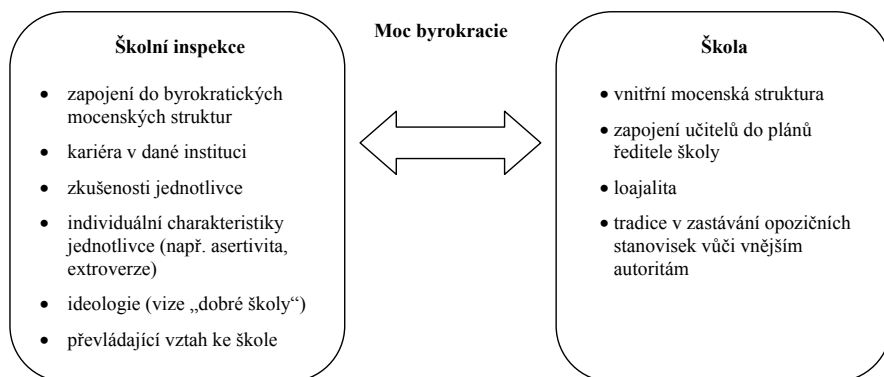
Moc byrokracie

Školní inspekce

- zapojení do byrokratických mocenských struktur
- kariéra v dané instituci
- zkušenosti jednotlivce
- individuální charakteristiky jednotlivce (např. asertivita, extroverze)
- ideologie (vize „dobré školy")
- převládající vztah ke škole

Škola

- vnitřní mocenská struktura
- zapojení učitelů do plánů ředitele školy
- loajalita
- tradice v zastávání opozičních stanovisek vůči vnějším autoritám